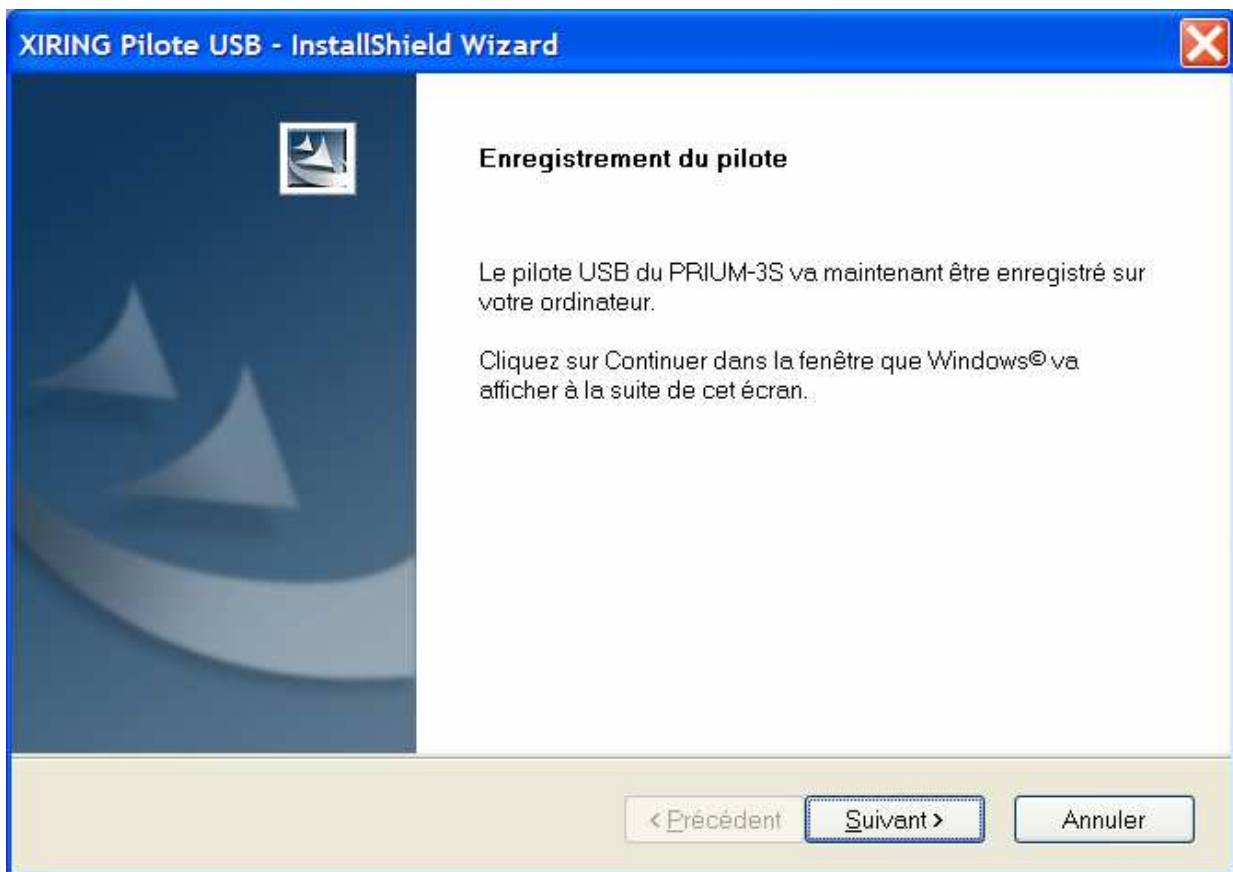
XIRING Pilote USB - InstallShield Wizard

Enregistrement du pilote

Le pilote USB du PRIUM-3S va maintenant être enregistré sur votre ordinateur.

Cliquez sur Continuer dans la fenêtre que Windows© va afficher à la suite de cet écran.

< Précédent | Suivant > | Annuler